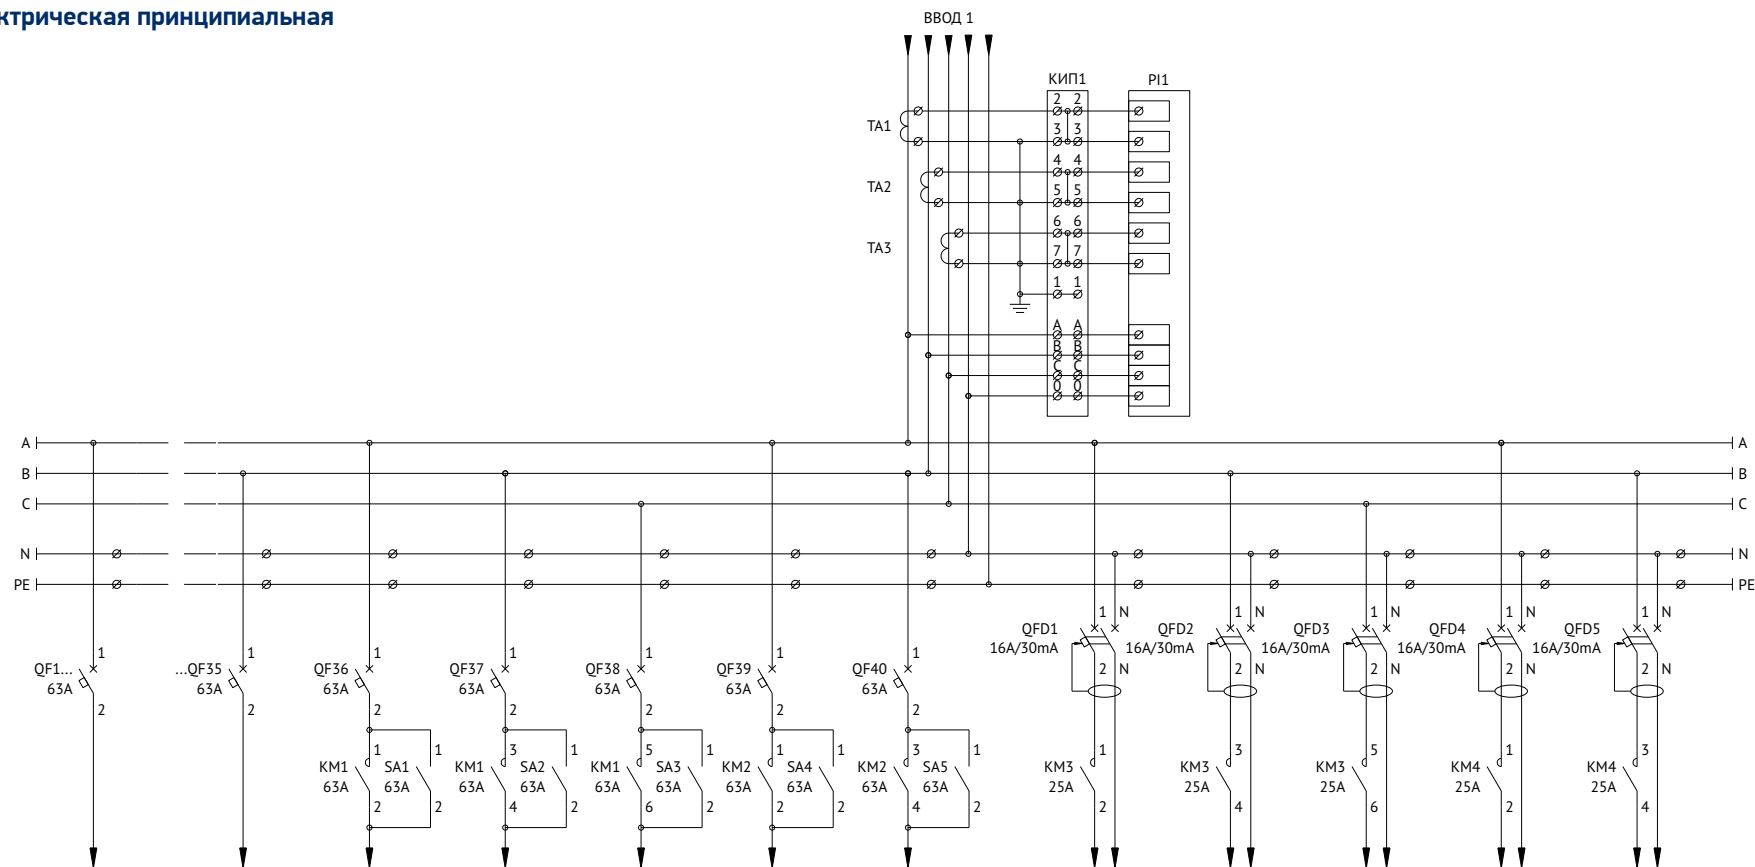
ктрическая принципиальная

ВВОД 1

КИП1
PI1

TA1
TA2
TA3

2 2
3 3
4 4
5 5
6 6
7 7
1 1
A A
B B
C C
0 0

A
B
C
N
PE

A
B
C
N
PE

QF1...
63A
1
2

...QF35
63A
1
2

QF36
63A
1
2

QF37
63A
1
2

QF38
63A
1
2

QF39
63A
1
2

QF40
63A
1
2

QFD1
16A/30mA
1 N
2 N

QFD2
16A/30mA
1 N
2 N

QFD3
16A/30mA
1 N
2 N

QFD4
16A/30mA
1 N
2 N

QFD5
16A/30mA
1 N
2 N

KM1
63A
1
2

SA1
63A
1
2

KM1
63A
3
4

SA2
63A
1
2

KM1
63A
5
6

SA3
63A
1
2

KM2
63A
1
2

SA4
63A
1
2

KM2
63A
3
4

SA5
63A
1
2

KM3
25A
1
2

KM3
25A
3
4

KM3
25A
5
6

KM4
25A
1
2

KM4
25A
3
4